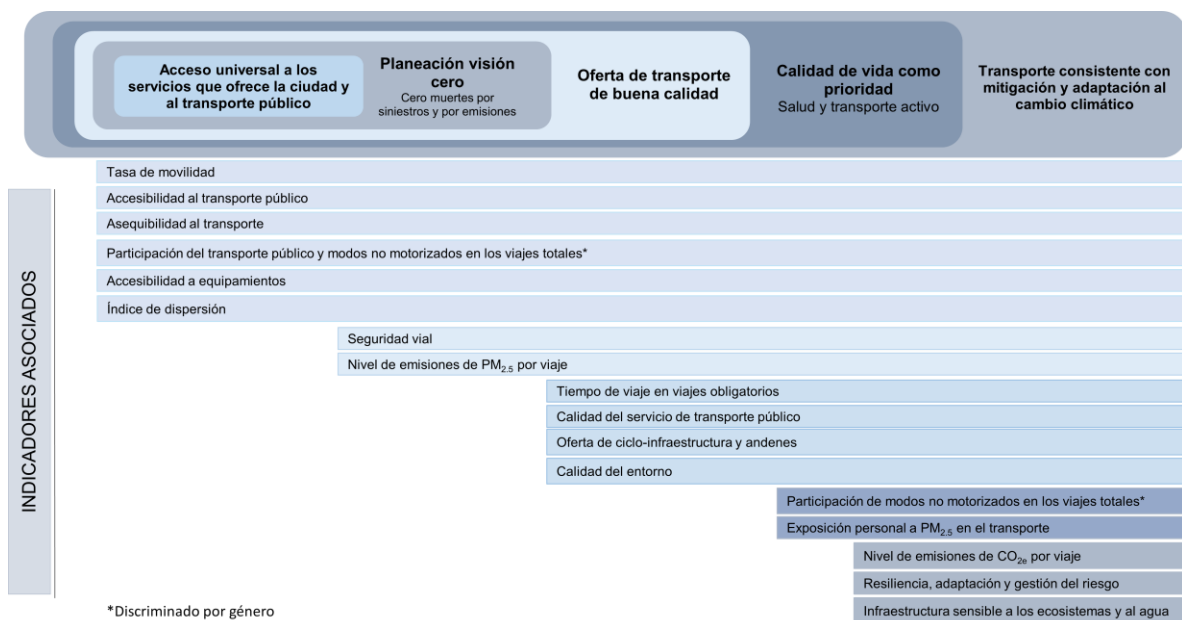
Acceso universal a los servicios que ofrece la ciudad y al transporte público

Planeación visión cero
Cero muertes por siniestros y por emisiones

Oferta de transporte de buena calidad

Calidad de vida como prioridad
Salud y transporte activo

Transporte consistente con mitigación y adaptación al cambio climático

INDICADORES ASOCIADOS

Tasa de movilidad

Accesibilidad al transporte público

Asequibilidad al transporte

Participación del transporte público y modos no motorizados en los viajes totales*

Accesibilidad a equipamientos

Índice de dispersión

Seguridad vial

Nivel de emisiones de $PM_{2.5}$ por viaje

Tiempo de viaje en viajes obligatorios

Calidad del servicio de transporte público

Oferta de ciclo-infraestructura y andenes

Calidad del entorno

Participación de modos no motorizados en los viajes totales*

Exposición personal a $PM_{2.5}$ en el transporte

Nivel de emisiones de $CO_{2e}$ por viaje

Resiliencia, adaptación y gestión del riesgo

Infraestructura sensible a los ecosistemas y al agua

*Discriminado por género